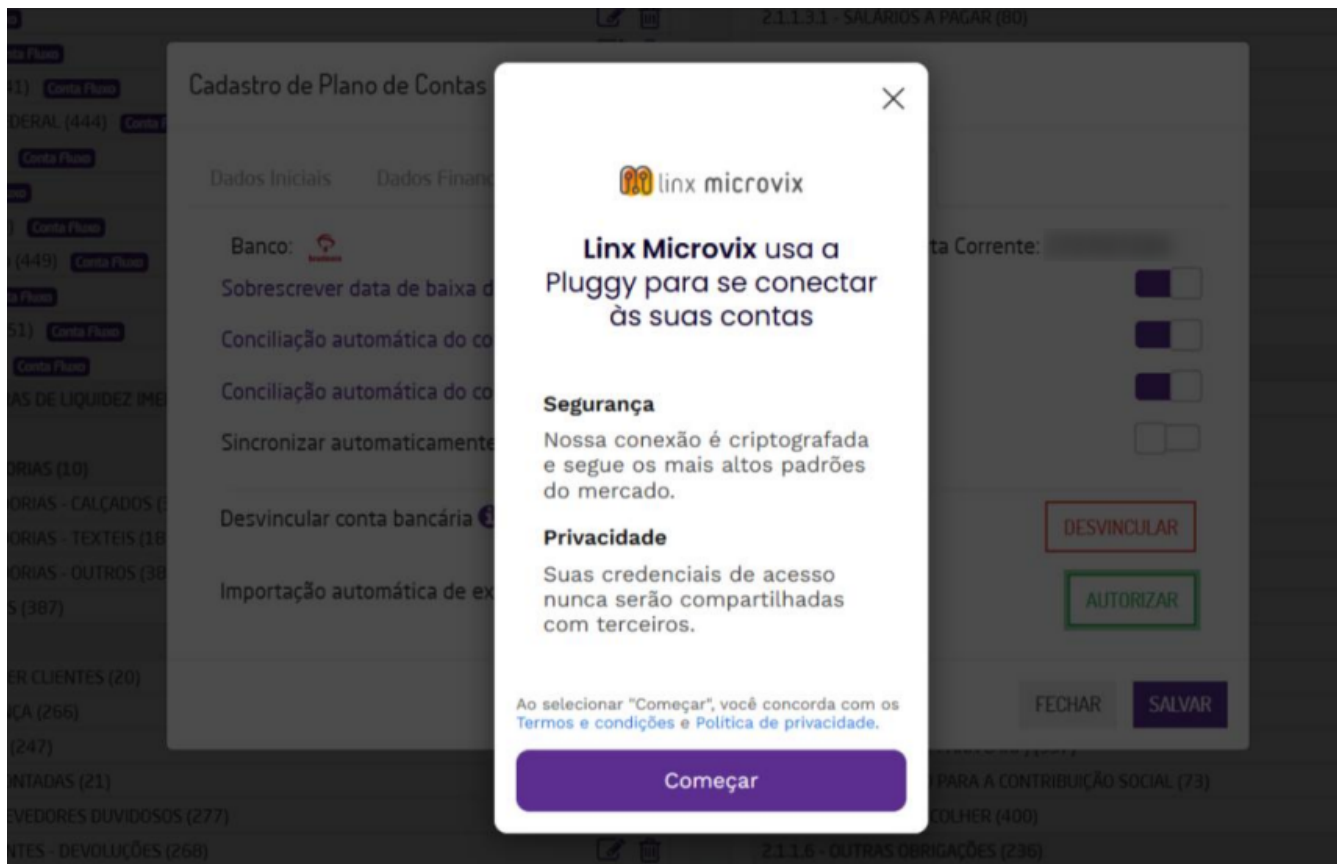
2.1.1.3.1 - SALÁRIOS A PAGAR (80)

Conta Fluxo
41) Conta Fluxo
DERAL (444) Conta F
Conta Fluxo
xo
Conta Fluxo
(449) Conta Fluxo
Fluxo
51) Conta Fluxo
Conta Fluxo
AS DE LIQUIDEZ IME
ORIAS (10)
ORIAS - CALÇADOS (
ORIAS - TEXTEIS (18
ORIAS - OUTROS (38
S (387)
ER CLIENTES (20)
ÇA (266)
(247)
NTADAS (21)
EVEDORES DUVIDOSOS (277)
NTES - DEVOLUÇÕES (268)

Cadastro de Plano de Contas

Dados Iniciais Dados Financ

Banco:
Sobrescrever data de baixa d
Conciliação automática do co
Conciliação automática do co
Sincronizar automaticamente
Desvincular conta bancária
Importação automática de ex

ta Corrente:

DESVINCULAR
AUTORIZAR
FECHAR
SALVAR

PARA A CONTRIBUIÇÃO SOCIAL (73)
COLHER (400)
2.1.1.6 - OUTRAS OBRIGAÇÕES (236)

×

linx microvix

Linx Microvix usa a Pluggy para se conectar às suas contas

Segurança
Nossa conexão é criptografada e segue os mais altos padrões do mercado.

Privacidade
Suas credenciais de acesso nunca serão compartilhadas com terceiros.

Ao selecionar "Começar", você concorda com os Termos e condições e Política de privacidade.

Começar